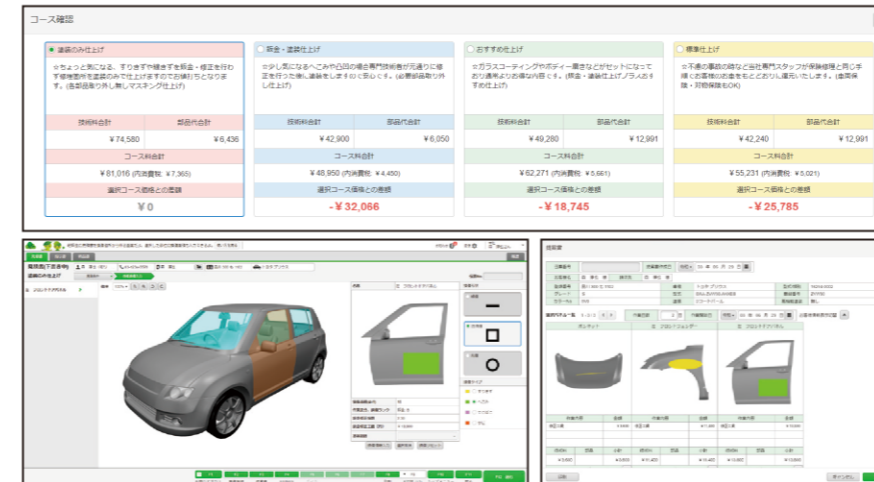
コース確認

塗装のみ仕上げ
☆ちょっと気になる、すりきずや線きずを板金・修正を行わず修理箇所を塗装のみで仕上げます(お得)ちとなります。(各部品取り外し無しマスキング仕上げ)

| 技術料合計 | 部品代合計 |
|---|---|
| ¥74,580 | ¥6,436 |

コース料合計
¥81,016 (内消費税: ¥7,365)
選択コース価格との差額
¥0

板金・塗装仕上げ
☆少し気になるへこみや凸凹の場合専門技術者が元通りに修正を行った後に塗装をします(お勧め)。(必要部品取り外し仕上げ)

| 技術料合計 | 部品代合計 |
|---|---|
| ¥42,900 | ¥6,050 |

コース料合計
¥48,950 (内消費税: ¥4,450)
選択コース価格との差額
- ¥32,066

おすすめ仕上げ
☆ガラスコーティングやボディー磨きなどがセットになっておりお得なお勧め内容です。(板金・塗装仕上げプラスおすすめ仕上げ)

| 技術料合計 | 部品代合計 |
|---|---|
| ¥49,280 | ¥12,991 |

コース料合計
¥62,271 (内消費税: ¥5,661)
選択コース価格との差額
- ¥18,745

標準仕上げ
☆不慮の事故の時など当社専門スタッフが保険修理と同じ手順で車体の状態をもとどおりに復元いたします。(車両保険・対物保険もOK)

| 技術料合計 | 部品代合計 |
|---|---|
| ¥42,240 | ¥12,991 |

コース料合計
¥55,231 (内消費税: ¥5,021)
選択コース価格との差額
- ¥25,785

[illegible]

見積書
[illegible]